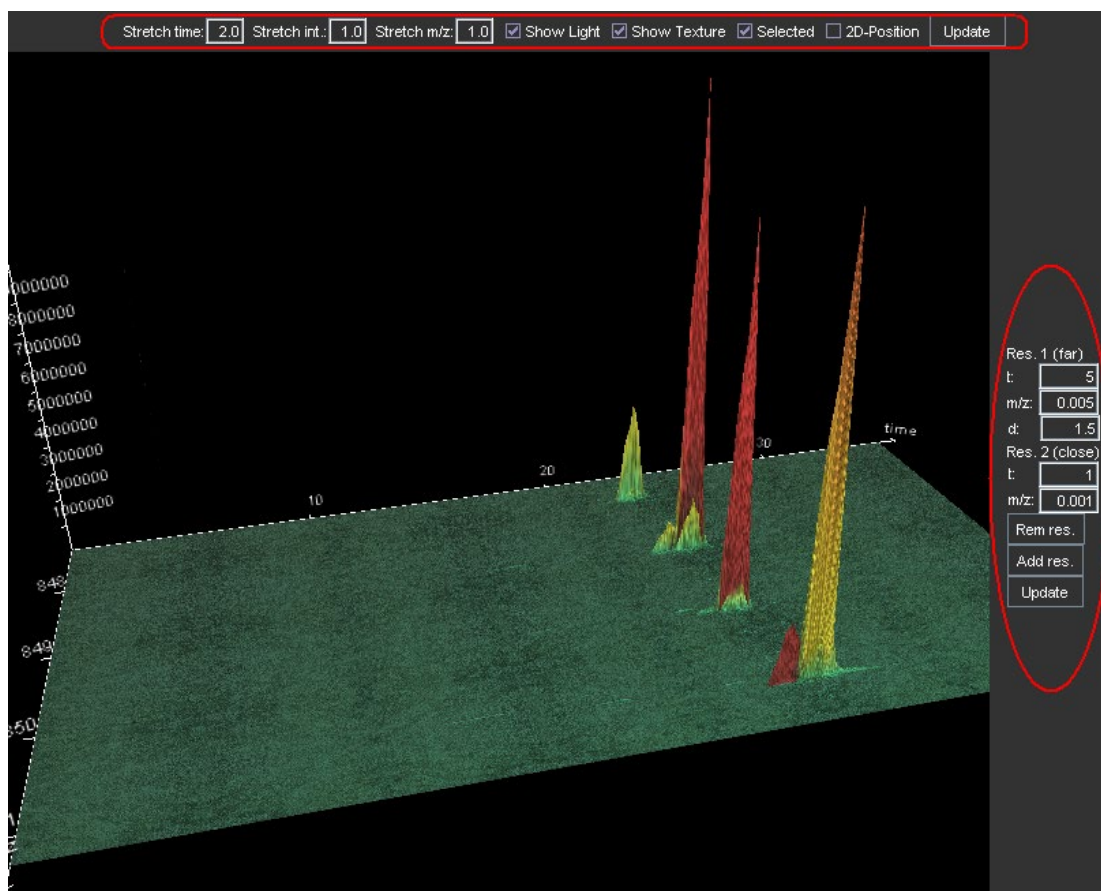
Stretch time: 2.0 Stretch int.: 1.0 Stretch m/z: 1.0 ☑ Show Light ☑ Show Texture ☑ Selected ☐ 2D-Position Update

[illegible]000000
8000000
7000000
6000000
5000000
4000000
3000000
2000000
1000000

10
20
30
time

848
849
850

Res. 1 (far)
t: 5
m/z: 0.005
d: 1.5
Res. 2 (close)
t: 1
m/z: 0.001
Rem res.
Add res.
Update